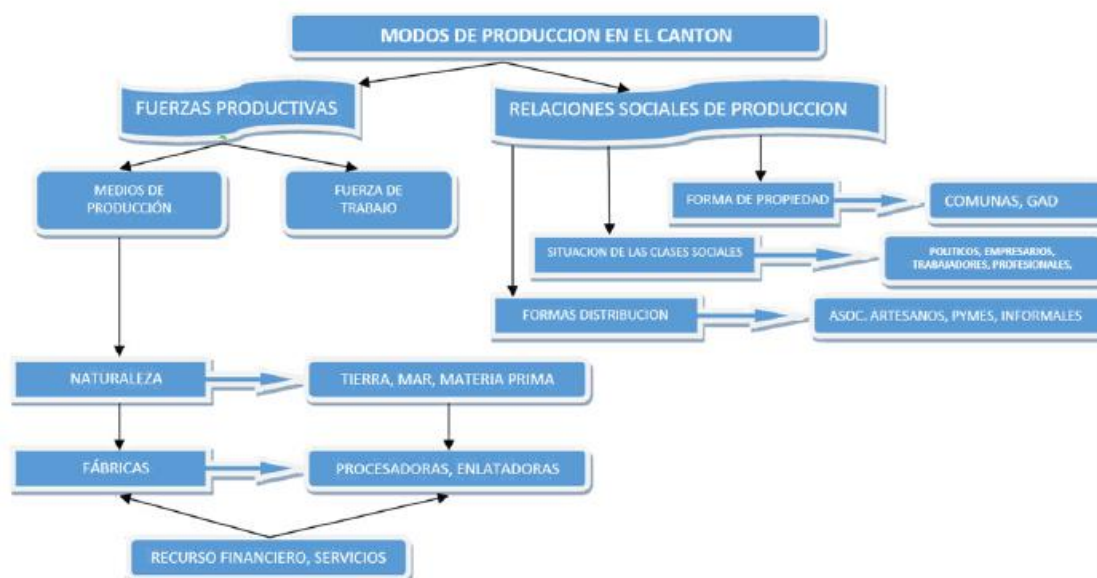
MODOS DE PRODUCCION EN EL CANTON

FUERZAS PRODUCTIVAS

RELACIONES SOCIALES DE PRODUCCION

MEDIOS DE PRODUCCIÓN

FUERZA DE TRABAJO

FORMA DE PROPIEDAD

COMUNAS, GAD

SITUACION DE LAS CLASES SOCIALES

POLITICOS, EMPRESARIOS, TRABAJADORES, PROFESIONALES,

FORMAS DISTRIBUCION

ASOC. ARTESANOS, PYMES, INFORMALES

NATURALEZA

TIERRA, MAR, MATERIA PRIMA

FÁBRICAS

PROCESADORAS, ENLATADORAS

RECURSO FINANCIERO, SERVICIOS